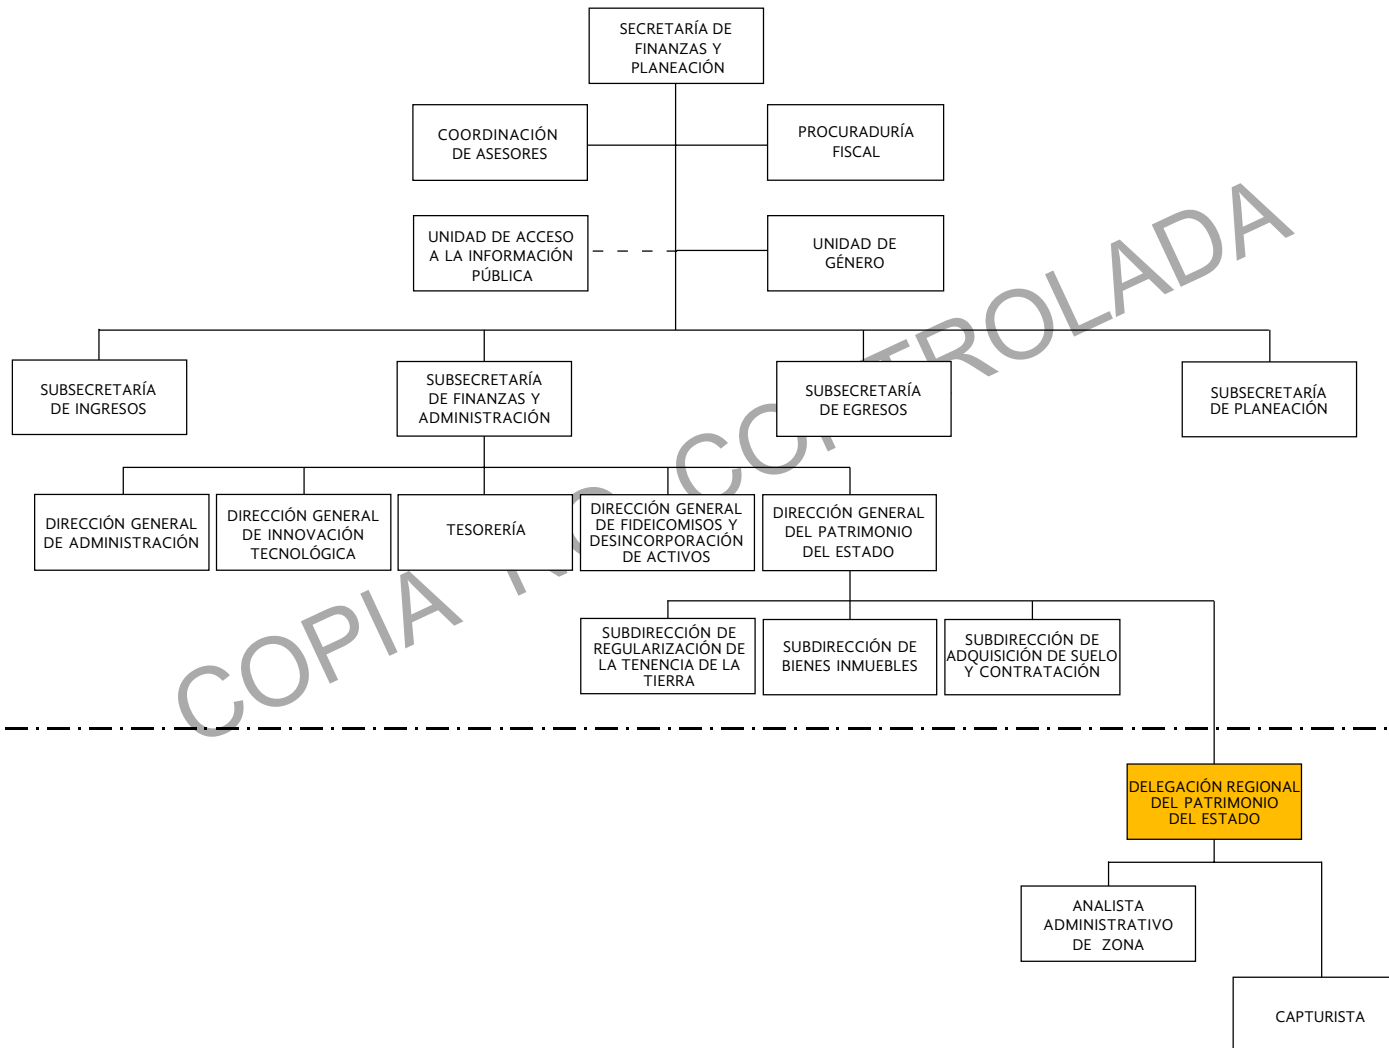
SECRETARÍA DE FINANZAS Y PLANEACIÓN

COORDINACIÓN DE ASESORES

PROCURADURÍA FISCAL

UNIDAD DE ACCESO A LA INFORMACIÓN PÚBLICA

UNIDAD DE GÉNERO

SUBSECRETARÍA DE INGRESOS

SUBSECRETARÍA DE FINANZAS Y ADMINISTRACIÓN

SUBSECRETARÍA DE EGRESOS

SUBSECRETARÍA DE PLANEACIÓN

DIRECCIÓN GENERAL DE ADMINISTRACIÓN

DIRECCIÓN GENERAL DE INNOVACIÓN TECNOLÓGICA

TESORERÍA

DIRECCIÓN GENERAL DE FIDEICOMISOS Y DESINCORPORACIÓN DE ACTIVOS

DIRECCIÓN GENERAL DEL PATRIMONIO DEL ESTADO

SUBDIRECCIÓN DE REGULARIZACIÓN DE LA TENENCIA DE LA TIERRA

SUBDIRECCIÓN DE BIENES INMUEBLES

SUBDIRECCIÓN DE ADQUISICIÓN DE SUELO Y CONTRATACIÓN

DELEGACIÓN REGIONAL DEL PATRIMONIO DEL ESTADO

ANALISTA ADMINISTRATIVO DE ZONA

CAPTURISTA

COPIA NO CONTROLADA